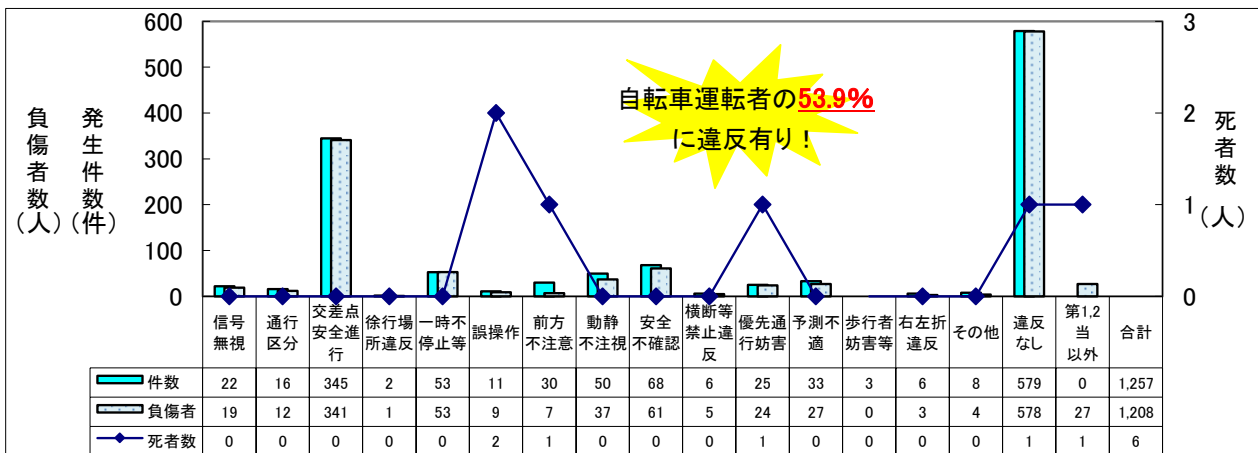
負傷者数（人）
発生件数（件）

600
500
400
300
200
100
0

3
2
1
0

死者数（人）

自転車運転者の53.9%
に違反有り！

|  | 信号無視 | 通行区分 | 交差点安全進行 | 徐行場所違反 | 一時不停止等 | 誤操作 | 前方不注意 | 動静不注視 | 安全不確認 | 横断等禁止違反 | 優先通行妨害 | 予測不適 | 歩行者妨害等 | 右左折違反 | その他 | 違反なし | 第1,2当以外 | 合計 |
|---|---|---|---|---|---|---|---|---|---|---|---|---|---|---|---|---|---|---|
| 件数 | 22 | 16 | 345 | 2 | 53 | 11 | 30 | 50 | 68 | 6 | 25 | 33 | 3 | 6 | 8 | 579 | 0 | 1,257 |
| 負傷者 | 19 | 12 | 341 | 1 | 53 | 9 | 7 | 37 | 61 | 5 | 24 | 27 | 0 | 3 | 4 | 578 | 27 | 1,208 |
| 死者数 | 0 | 0 | 0 | 0 | 0 | 2 | 1 | 0 | 0 | 0 | 1 | 0 | 0 | 0 | 0 | 1 | 1 | 6 |